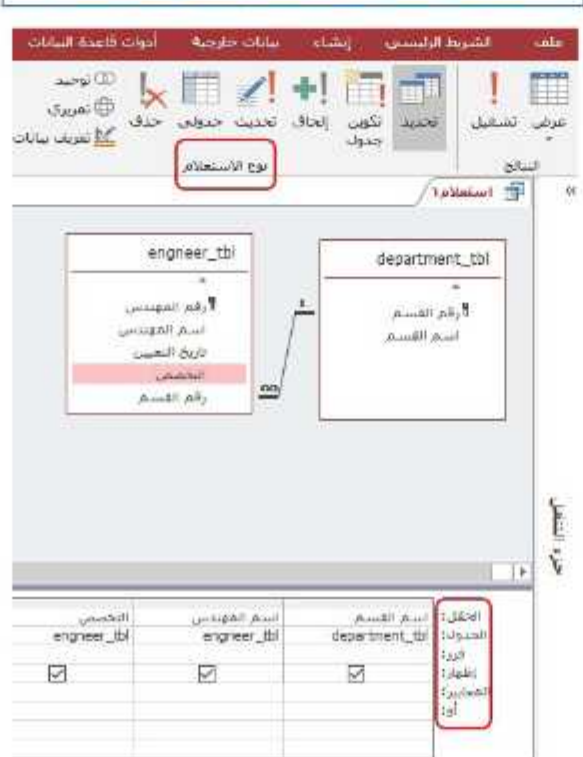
ملف الشريط الرئيسي إنشاء بيانات خارجية أدوات قاعدة البيانات

عرض تشغيل تحديد تكوين جدول إلحاق تحديث جدولي حذف توحيد تمريري تعريف بيانات

النتائج نوع الاستعلام

استعلام١

department_tbl
*
رقم القسم
اسم القسم

engneer_tbl
*
رقم المهندس
اسم المهندس
تاريخ التعيين
التخصص
رقم القسم

الحقل:
الجدول:
فرز:
إظهار:
المعايير:
أو:

| اسم القسم | اسم المهندس | التخصص |
|---|---|---|
| department_tbl | engneer_tbl | engneer_tbl |
| | | |
| ☑ | ☑ | ☑ |